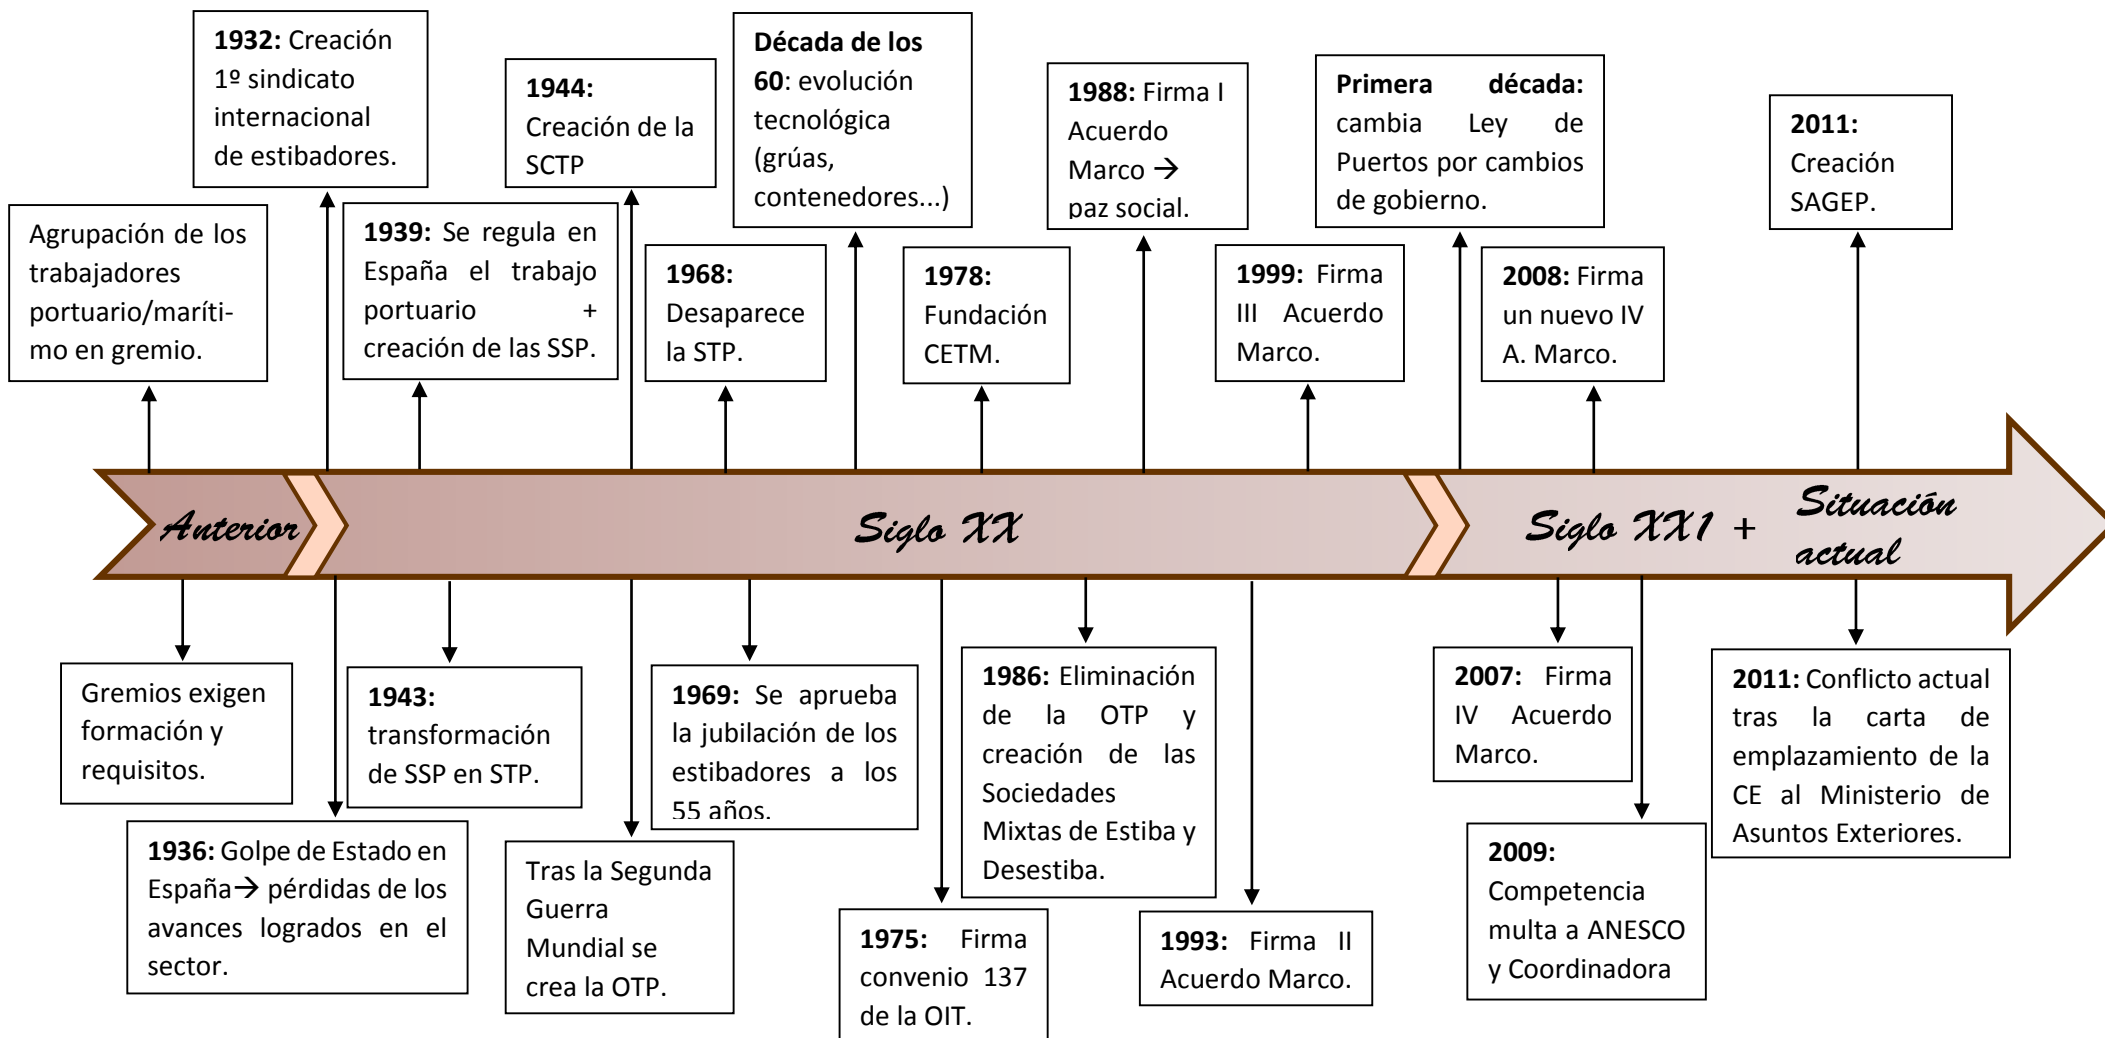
Agrupación de los trabajadores portuario/marítimo en gremio.

**1932:** Creación 1º sindicato internacional de estibadores.

**1939:** Se regula en España el trabajo portuario + creación de las SSP.

**1944:** Creación de la SCTP

**1968:** Desaparece la STP.

**Década de los 60**: evolución tecnológica (grúas, contenedores...)

**1978:** Fundación CETM.

**1988:** Firma I Acuerdo Marco → paz social.

**1999:** Firma III Acuerdo Marco.

**Primera década:** cambia Ley de Puertos por cambios de gobierno.

**2008:** Firma un nuevo IV A. Marco.

**2011:** Creación SAGEP.

Anterior

Siglo XX

Siglo XX1 + Situación actual

Gremios exigen formación y requisitos.

**1936:** Golpe de Estado en España→ pérdidas de los avances logrados en el sector.

**1943:** transformación de SSP en STP.

Tras la Segunda Guerra Mundial se crea la OTP.

**1969:** Se aprueba la jubilación de los estibadores a los 55 años.

**1975:** Firma convenio 137 de la OIT.

**1986:** Eliminación de la OTP y creación de las Sociedades Mixtas de Estiba y Desestiba.

**1993:** Firma II Acuerdo Marco.

**2007:** Firma IV Acuerdo Marco.

**2009:** Competencia multa a ANESCO y Coordinadora

**2011:** Conflicto actual tras la carta de emplazamiento de la CE al Ministerio de Asuntos Exteriores.